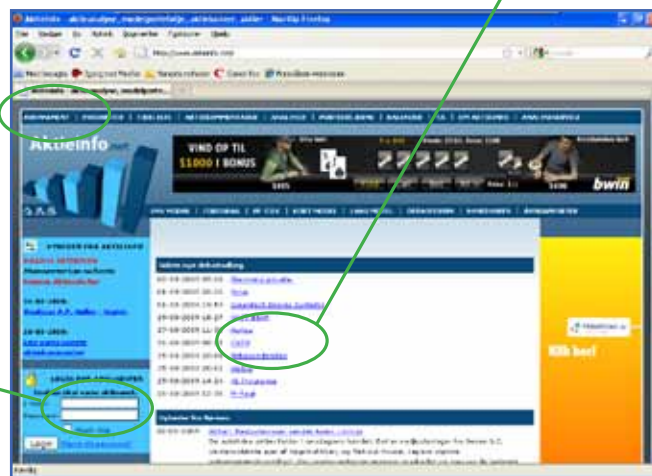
Aktieinfo - aktieanalyser, modelporteføljer, aktiekurser, aktier - Mozilla Firefox

Filer Redigér Vis Historik Bogmærker Funktioner Hjælp

http://www.aktieinfo.net

Mest besøgte Kom godt i gang Seneste nyheder

Aktieinfo - aktieanalyser, modelporte...

Aktieinfo.net

VIND OP TIL
$1000 I BONUS

bwin

Log
Glemt dit password?

Klik her!

Fandt det?